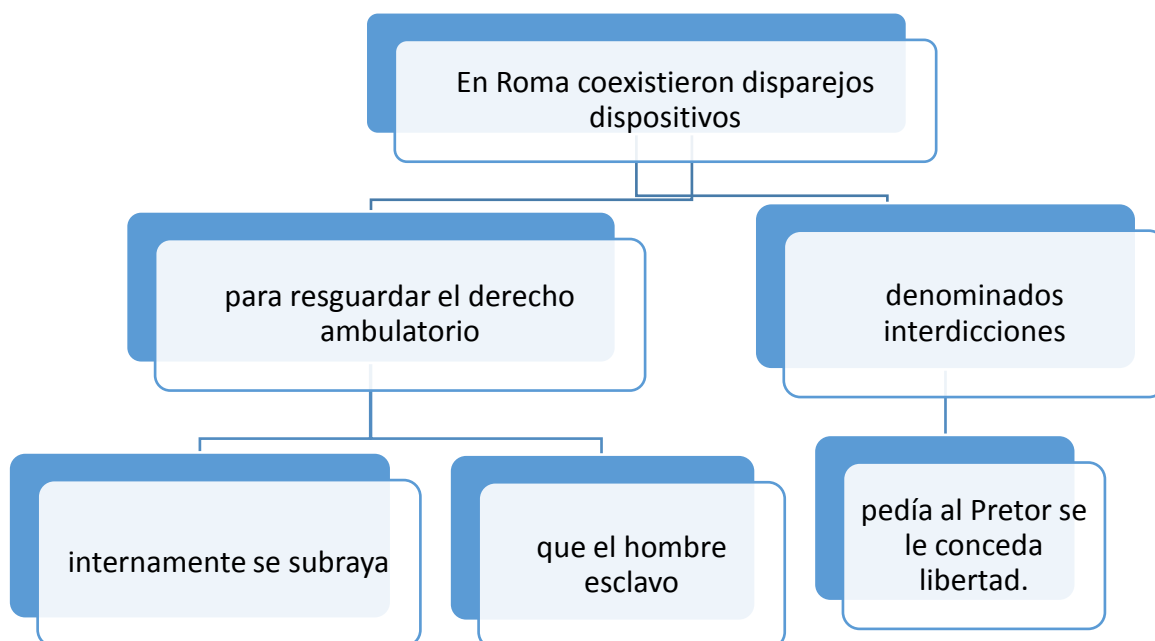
En Roma coexistieron disparejos dispositivos

para resguardar el derecho ambulatorio

denominados interdicciones

internamente se subraya

que el hombre esclavo

pedía al Pretor se le conceda libertad.